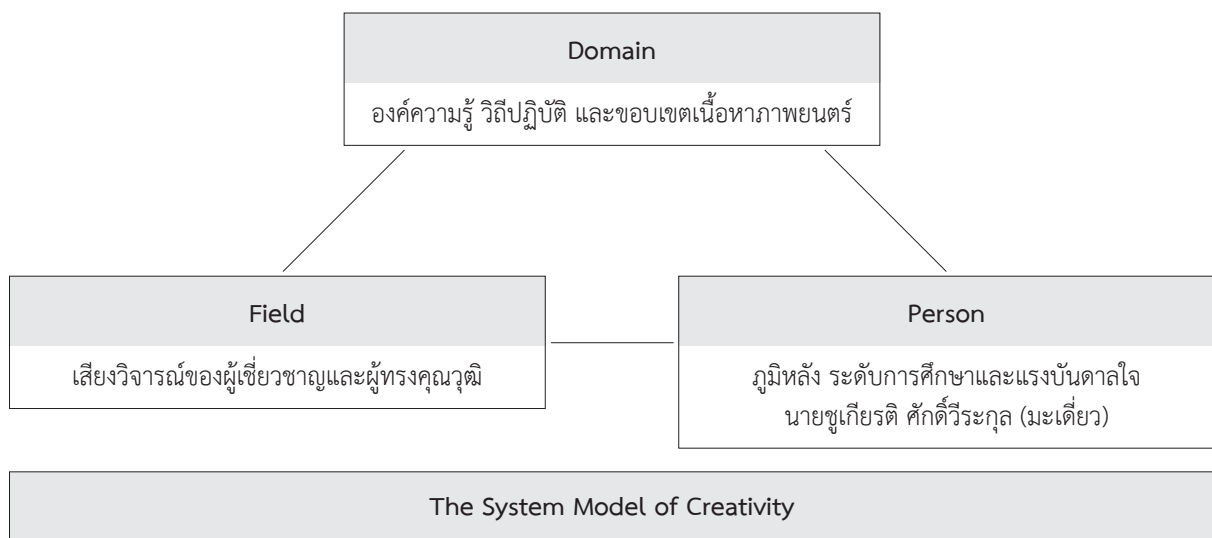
Domain

องค์ความรู้ วิถีปฏิบัติ และขอบเขตเนื้อหาภาพยนตร์

Field

เสียงวิจารณ์ของผู้เชี่ยวชาญและผู้ทรงคุณวุฒิ

Person

ภูมิหลัง ระดับการศึกษาและแรงบันดาลใจ นายชูเกียรติ ศักดิ์วีระกุล (มะเดี่ยว)

The System Model of Creativity